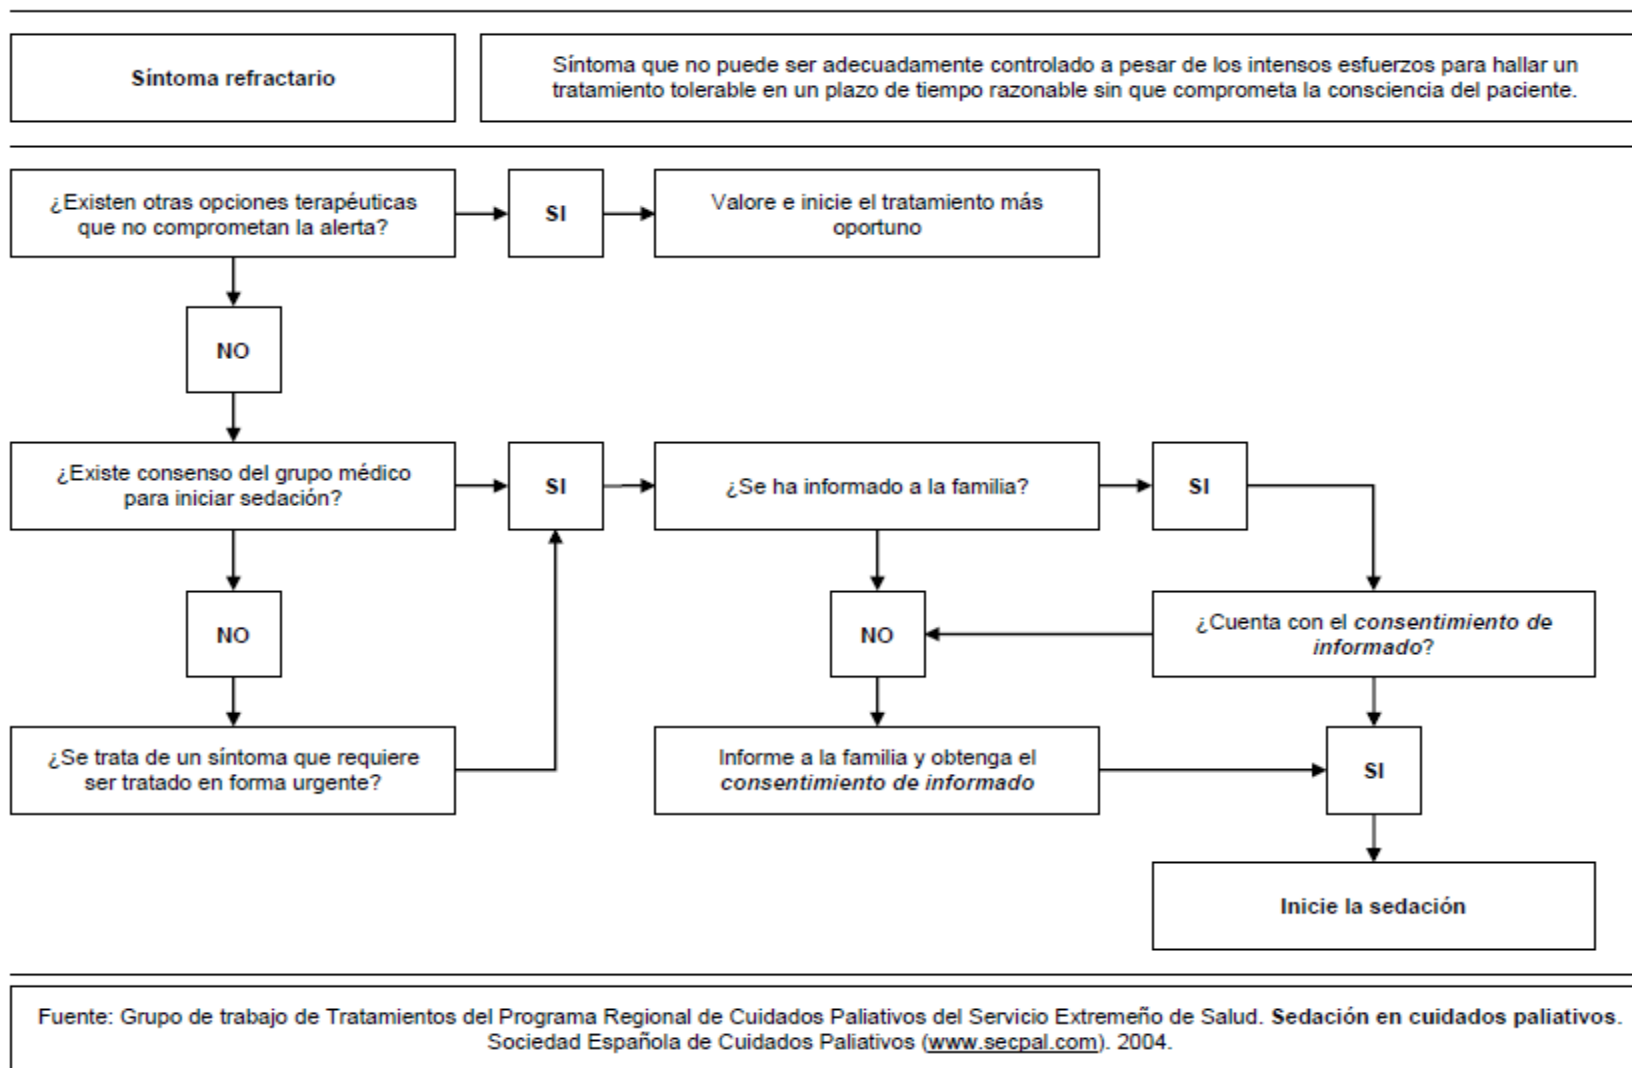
Síntoma refractario

Síntoma que no puede ser adecuadamente controlado a pesar de los intensos esfuerzos para hallar un tratamiento tolerable en un plazo de tiempo razonable sin que comprometa la consciencia del paciente.

¿Existen otras opciones terapéuticas que no comprometan la alerta?

SI

Valore e inicie el tratamiento más oportuno

NO

¿Existe consenso del grupo médico para iniciar sedación?

SI

¿Se ha informado a la familia?

SI

NO

NO

¿Cuenta con el *consentimiento de informado*?

¿Se trata de un síntoma que requiere ser tratado en forma urgente?

Informe a la familia y obtenga el *consentimiento de informado*

SI

Inicie la sedación

Fuente: Grupo de trabajo de Tratamientos del Programa Regional de Cuidados Paliativos del Servicio Extremeño de Salud. **Sedación en cuidados paliativos.** Sociedad Española de Cuidados Paliativos (www.secpal.com). 2004.